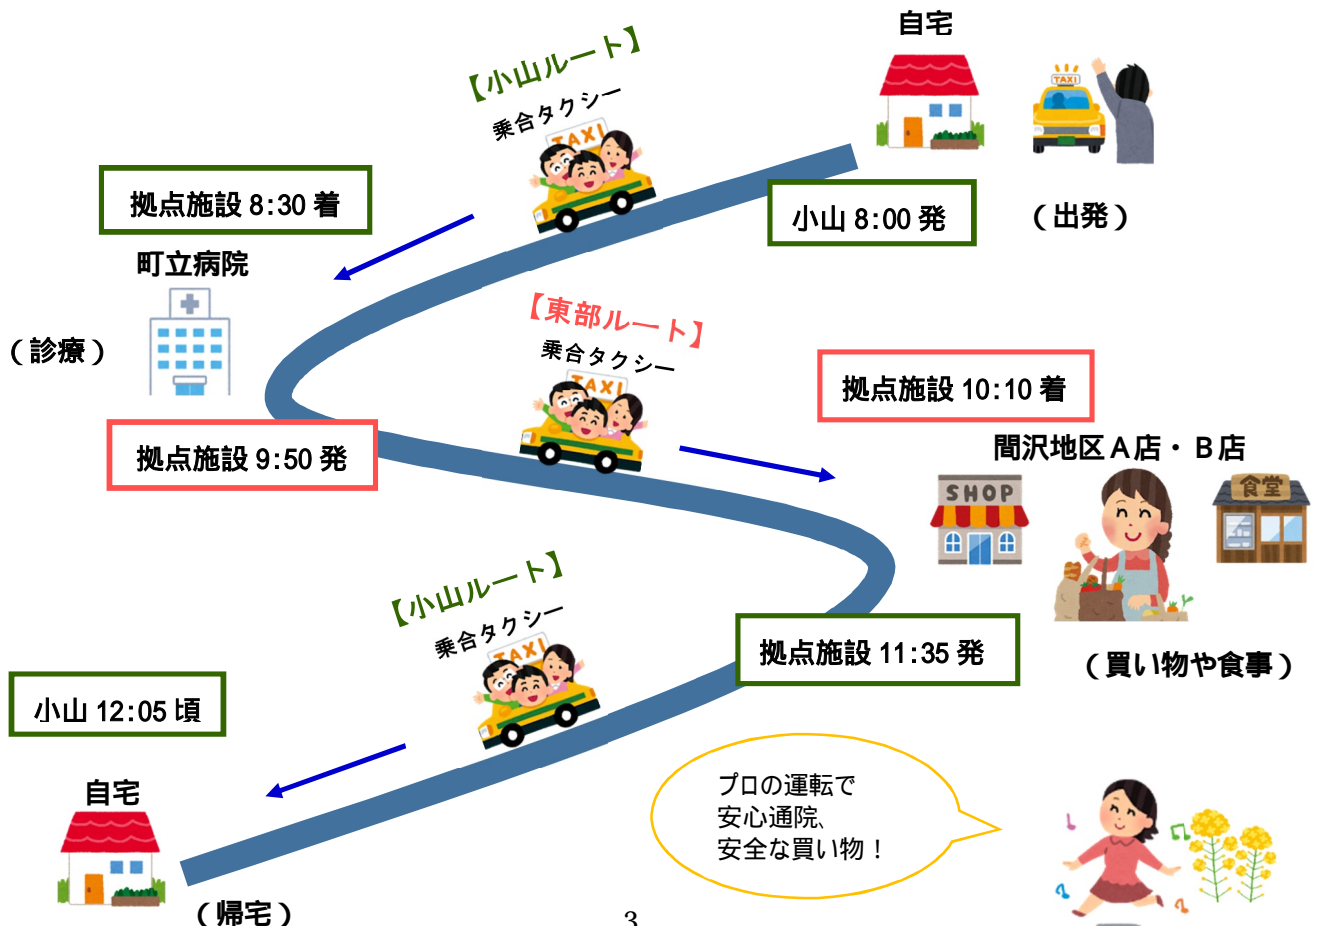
自宅

【小山ルート】
乗合タクシー

拠点施設 8:30 着

小山 8:00 発

（出発）

町立病院

（診療）

【東部ルート】
乗合タクシー

拠点施設 10:10 着

拠点施設 9:50 発

間沢地区Ａ店・Ｂ店

SHOP

食堂

【小山ルート】
乗合タクシー

拠点施設 11:35 発

（買い物や食事）

小山 12:05 頃

自宅

プロの運転で
安心通院、
安全な買い物！

（帰宅）

3